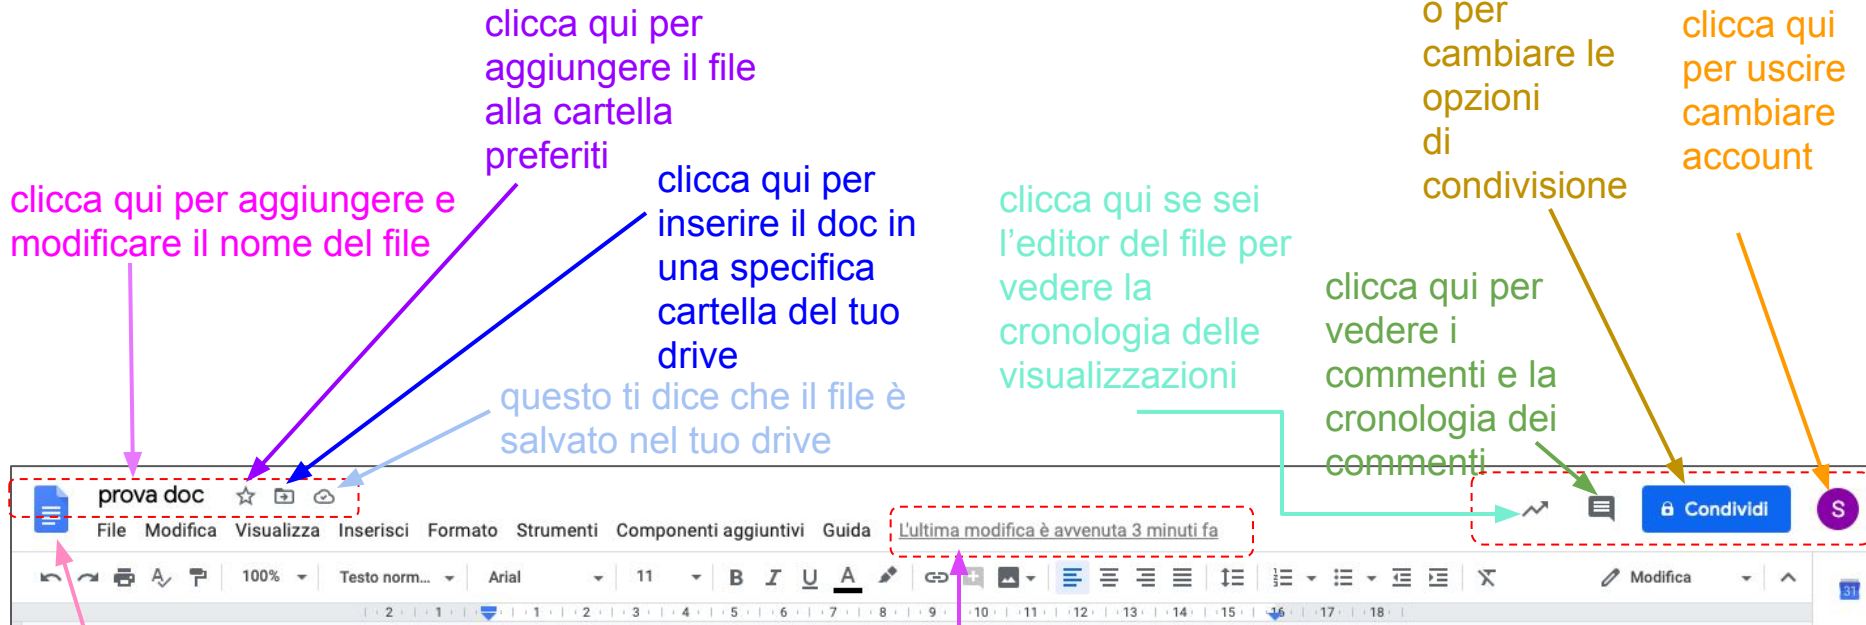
clicca qui per aggiungere il file alla cartella preferiti

clicca qui per aggiungere e modificare il nome del file

clicca qui per inserire il doc in una specifica cartella del tuo drive

questo ti dice che il file è salvato nel tuo drive

clicca qui se sei l'editor del file per vedere la cronologia delle visualizzazioni

o per cambiare le opzioni di condivisione

clicca qui per vedere i commenti e la cronologia dei commenti

clicca qui per uscire cambiare account

prova doc

File Modifica Visualizza Inserisci Formato Strumenti Componenti aggiuntivi Guida

L'ultima modifica è avvenuta 3 minuti fa

Condividi

S

100% Testo norm... Arial 11 B I U A Modifica

2 1 1 2 3 4 5 6 7 8 9 10 11 12 13 14 15 16 17 18

31